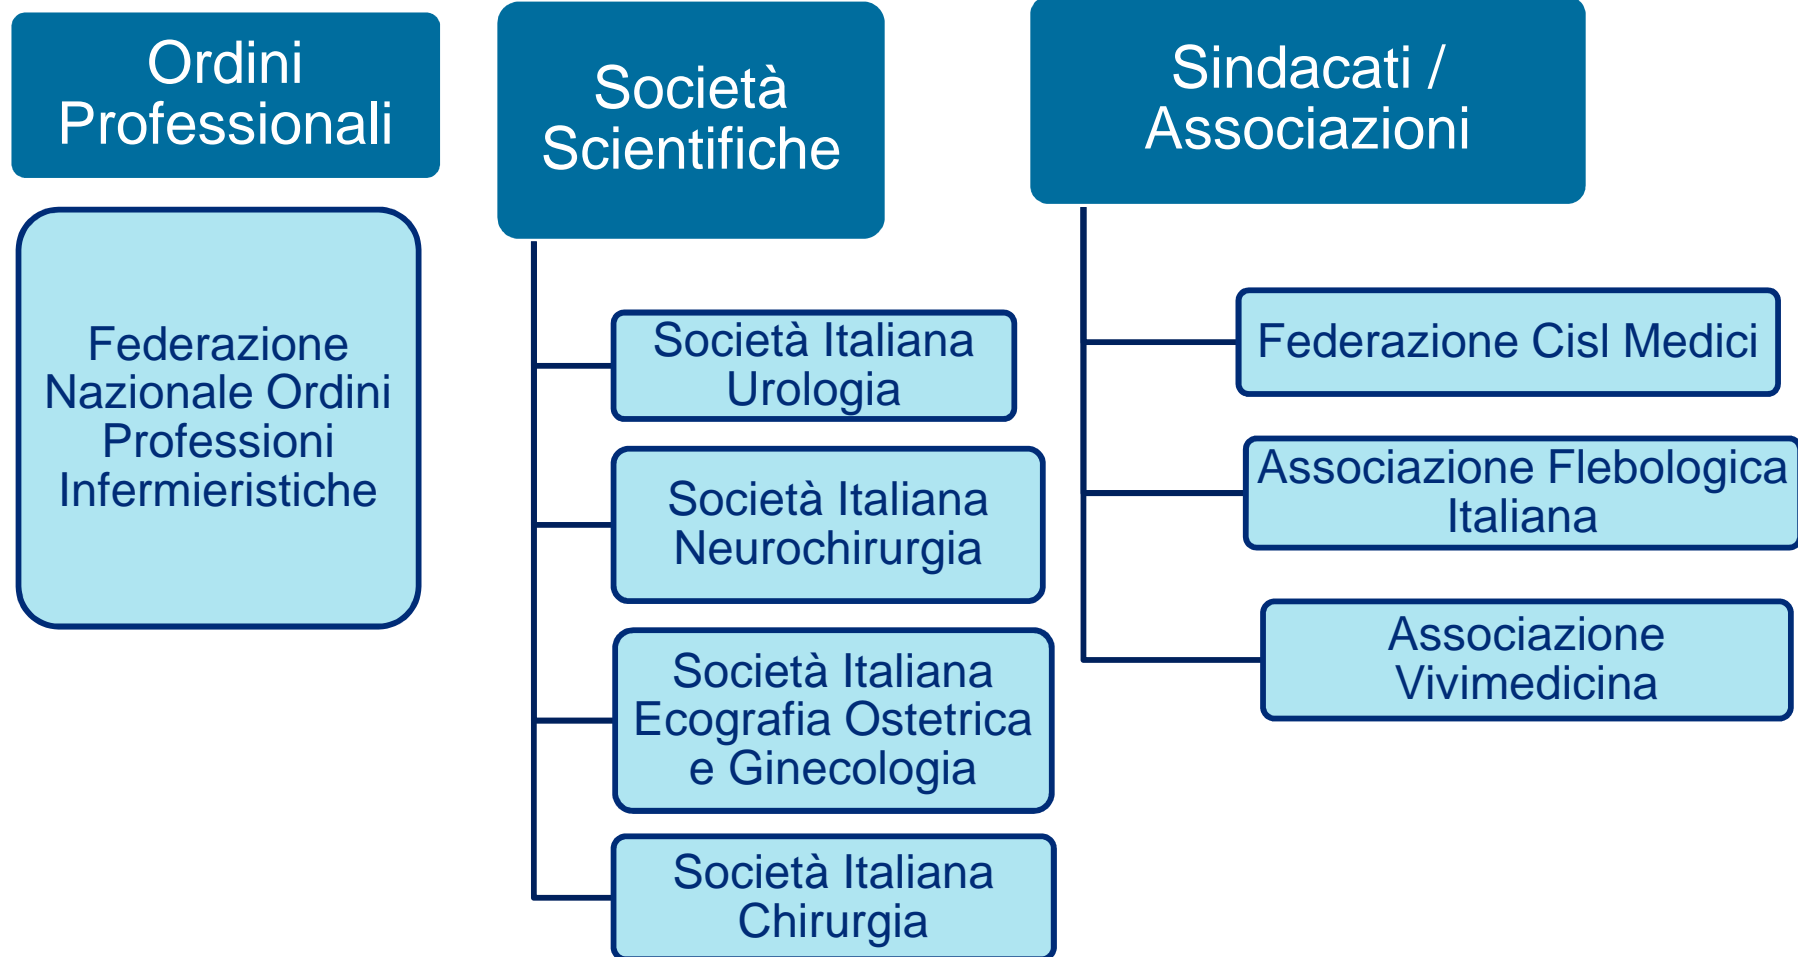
Ordini Professionali

Federazione Nazionale Ordini Professioni Infermieristiche

Società Scientifiche

Società Italiana Urologia

Società Italiana Neurochirurgia

Società Italiana Ecografia Ostetrica e Ginecologia

Società Italiana Chirurgia

Sindacati / Associazioni

Federazione Cisl Medici

Associazione Flebologica Italiana

Associazione Vivimedicina